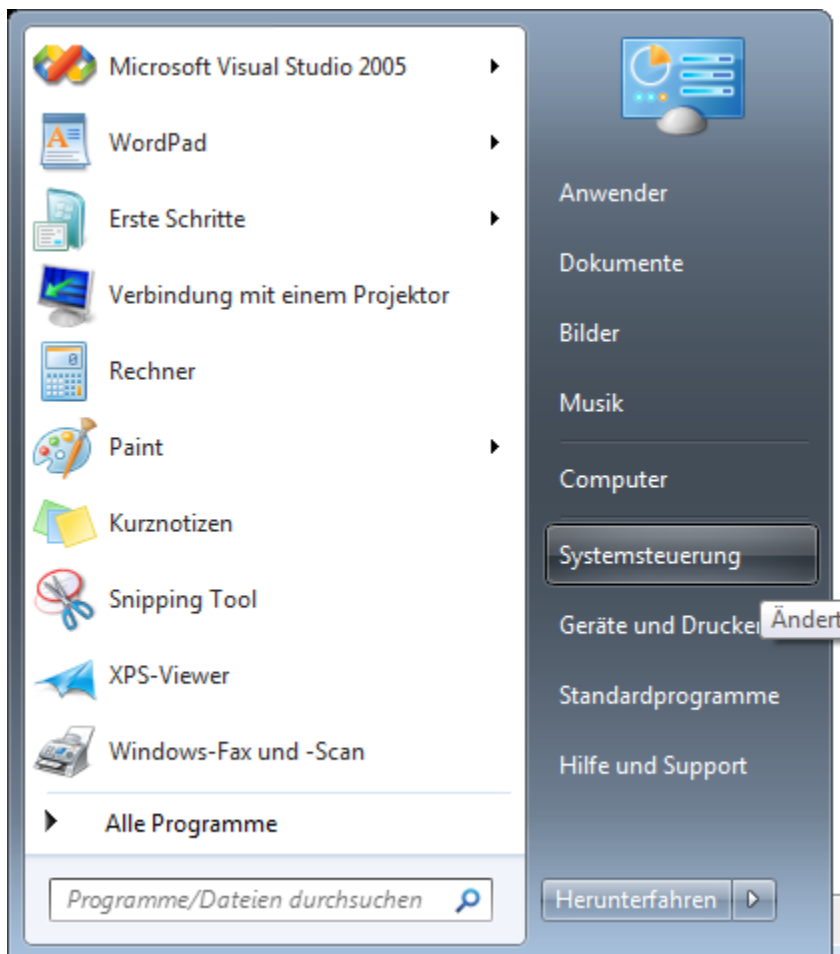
Microsoft Visual Studio 2005
WordPad
Erste Schritte
Verbindung mit einem Projektor
Rechner
Paint
Kurznotizen
Snipping Tool
XPS-Viewer
Windows-Fax und -Scan
Alle Programme
Programme/Dateien durchsuchen

Anwender
Dokumente
Bilder
Musik
Computer
Systemsteuerung
Geräte und Drucker
Ändert
Standardprogramme
Hilfe und Support
Herunterfahren